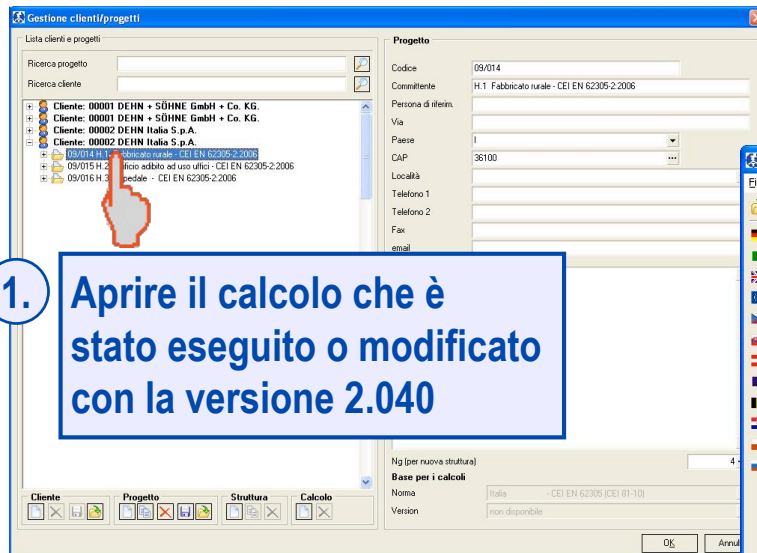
Gestione clienti/progetti

Lista clienti e progetti

Ricerca progetto

Ricerca cliente

Cliente: 00001 DEHN + SÖHNE GmbH + Co. KG.
Cliente: 00001 DEHN + SÖHNE GmbH + Co. KG.
Cliente: 00002 DEHN Italia S.p.A.
Cliente: 00002 DEHN Italia S.p.A.
09/014 H.1 Fabbricato rurale - CEI EN 62305-2:2006
09/015 H.2 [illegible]ficio adibito ad uso uffici - CEI EN 62305-2:2006
09/016 H.3 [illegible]pedale - CEI EN 62305-2:2006

1. Aprire il calcolo che è stato eseguito o modificato con la versione 2.040

Cliente

Progetto

Struttura

Calcolo

Progetto

Codice 09/014

Committente H.1 Fabbricato rurale - CEI EN 62305-2:2006

Persona di riferim.

Via

Paese I

CAP 36100

Località

Telefono 1

Telefono 2

Fax

email

Ng (per nuova struttura) 4

Base per i calcoli

Norma Italia - CEI EN 62305 (CEI 81-10)

Version non disponibile

OK

Annul

Fi